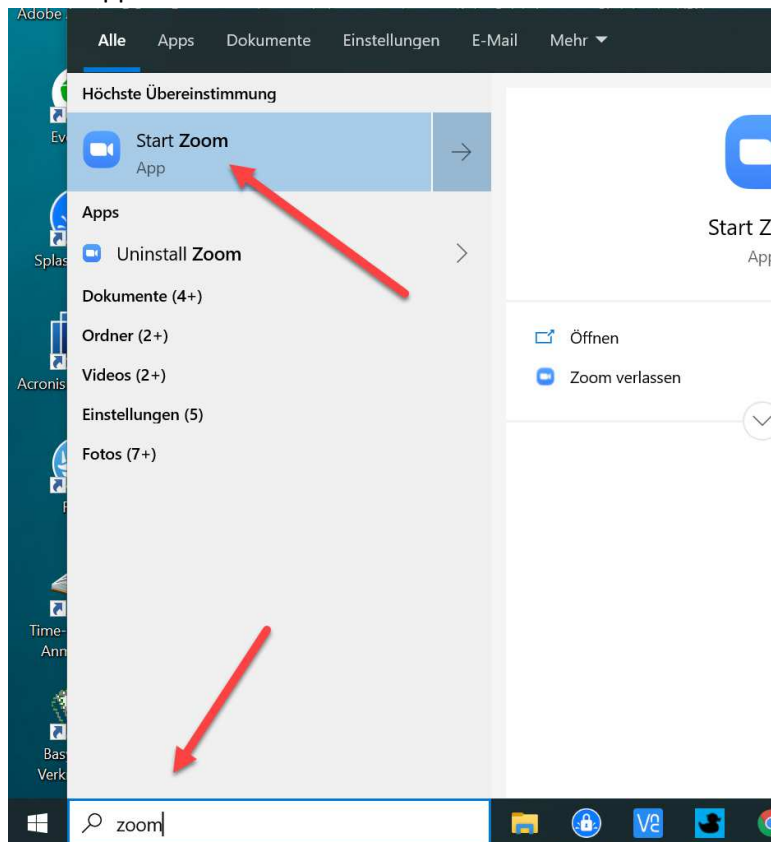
Adobe

Alle Apps Dokumente Einstellungen E-Mail Mehr

Höchste Übereinstimmung

Start Zoom
App

Apps

Uninstall Zoom

Dokumente (4+)

Ordner (2+)

Videos (2+)

Einstellungen (5)

Fotos (7+)

Start Z
App

Öffnen

Zoom verlassen

Ev

Splas

Acronis

Time-
Ann

Bas
Verk

zoom